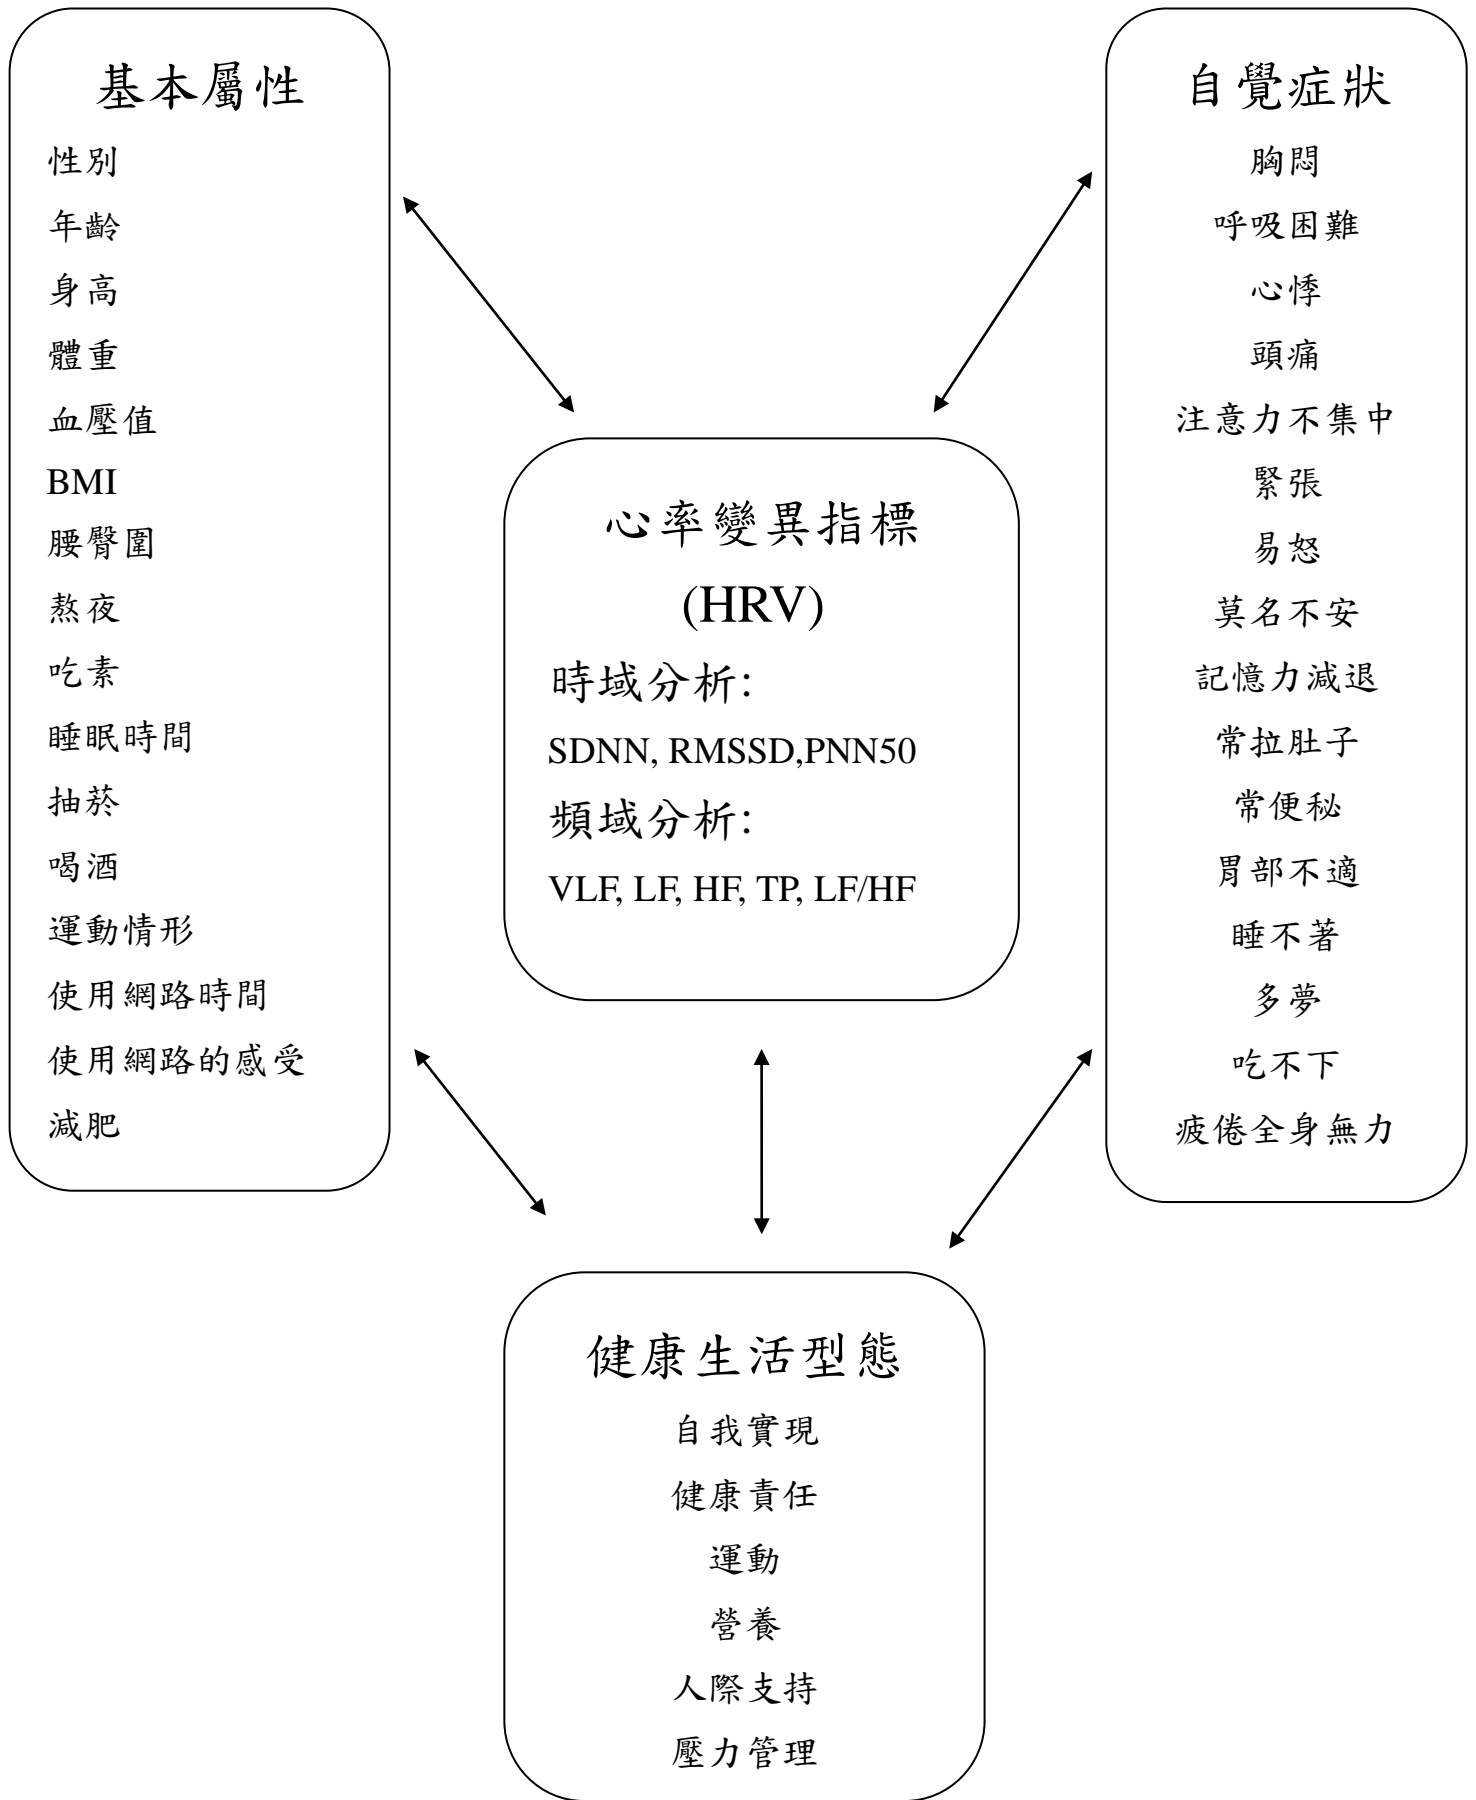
基本屬性
性別
年齡
身高
體重
血壓值
BMI
腰臀圍
熬夜
吃素
睡眠時間
抽菸
喝酒
運動情形
使用網路時間
使用網路的感受
減肥

自覺症狀
胸悶
呼吸困難
心悸
頭痛
注意力不集中
緊張
易怒
莫名不安
記憶力減退
常拉肚子
常便秘
胃部不適
睡不著
多夢
吃不下
疲倦全身無力

心率變異指標
(HRV)
時域分析:
SDNN, RMSSD,PNN50
頻域分析:
VLF, LF, HF, TP, LF/HF

健康生活型態
自我實現
健康責任
運動
營養
人際支持
壓力管理